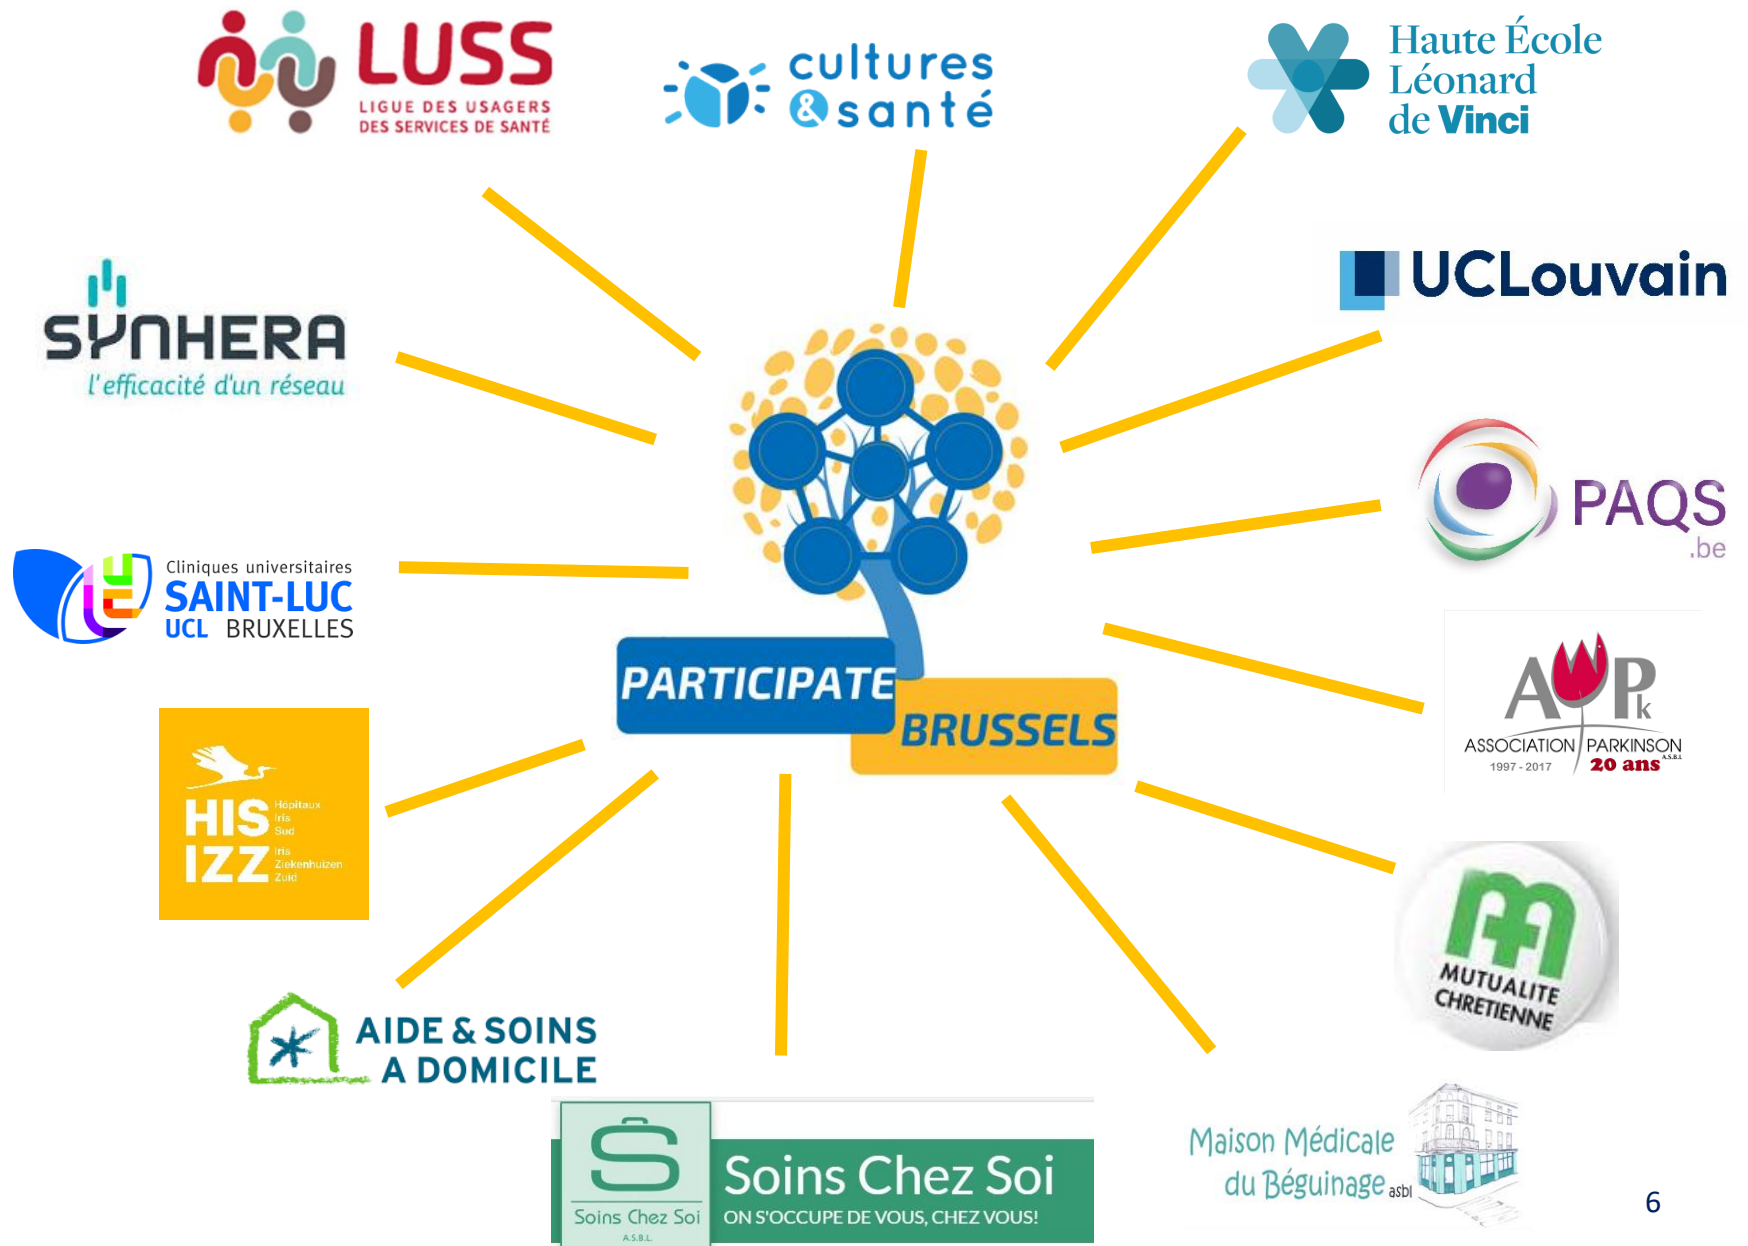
LUSS
LIGUE DES USAGERS DES SERVICES DE SANTÉ

cultures & santé

Haute École Léonard de Vinci

SYNHERA
l'efficacité d'un réseau

UCLouvain

PAQS .be

Cliniques universitaires
SAINT-LUC
UCL BRUXELLES

PARTICIPATE BRUSSELS

AP k
ASSOCIATION PARKINSON A.S.B.L.
1997 - 2017 20 ans

HIS IZZ Hôpitaux Iris Sud Iris Ziekenhuizen Zuid

MUTUALITE CHRETIENNE

AIDE & SOINS A DOMICILE

Soins Chez Soi A.S.B.L.
Soins Chez Soi
ON S'OCCUPE DE VOUS, CHEZ VOUS!

Maison Médicale du Béguinage asbl

6